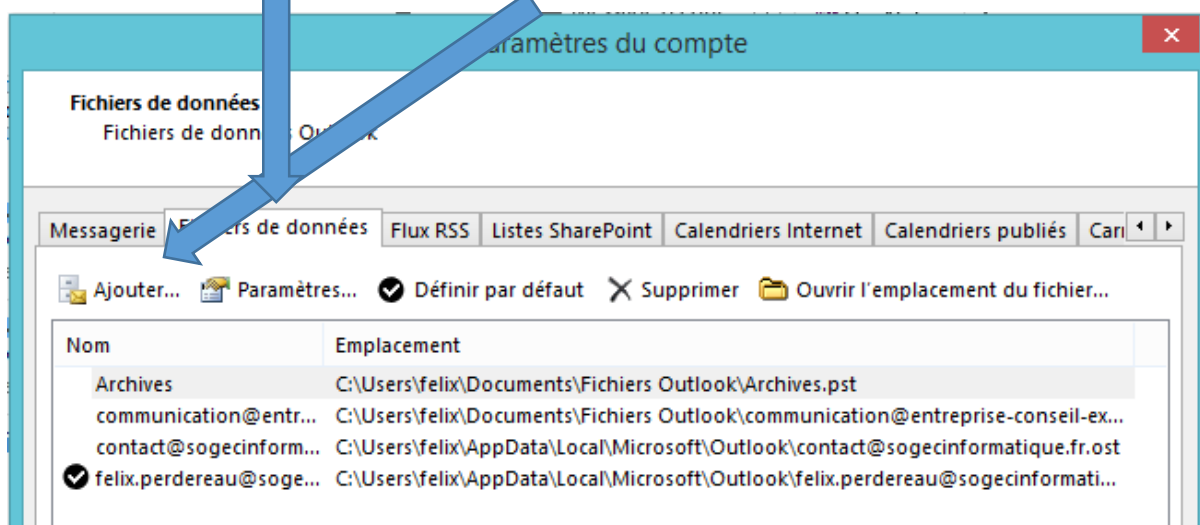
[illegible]aramètres du compte

Fichiers de données
Fichiers de donn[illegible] Ou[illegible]k

Messagerie | F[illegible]rs de données | Flux RSS | Listes SharePoint | Calendriers Internet | Calendriers publiés | Car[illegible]

Ajouter... Paramètres... Définir par défaut Supprimer Ouvrir l'emplacement du fichier...

| Nom | Emplacement |
|---|---|
| Archives | C:\Users\felix\Documents\Fichiers Outlook\Archives.pst |
| communication@entr... | C:\Users\felix\Documents\Fichiers Outlook\communication@entreprise-conseil-ex... |
| contact@sogecinform... | C:\Users\felix\AppData\Local\Microsoft\Outlook\contact@sogecinformatique.fr.ost |
| felix.perdereau@soge... | C:\Users\felix\AppData\Local\Microsoft\Outlook\felix.perdereau@sogecinformati... |